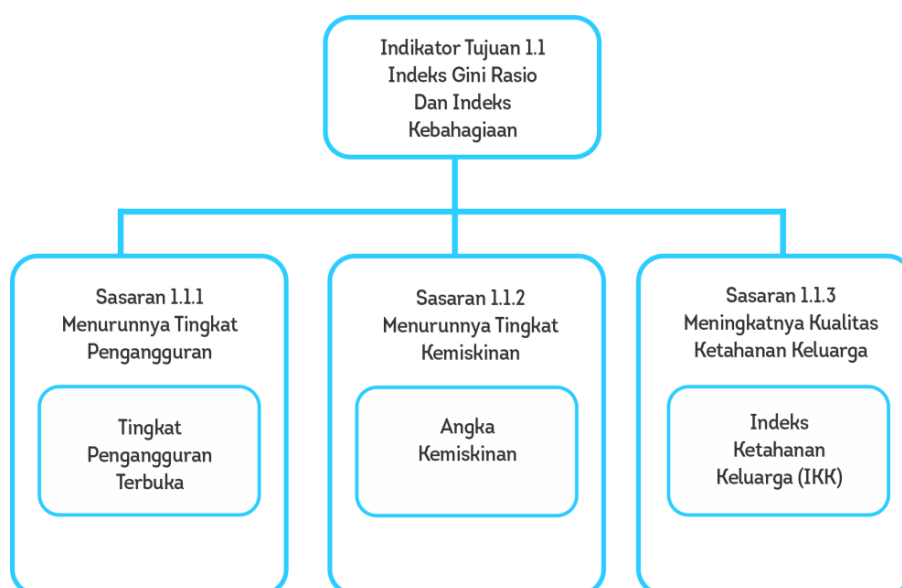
Indikator Tujuan 1.1
Indeks Gini Rasio
Dan Indeks
Kebahagiaan

Sasaran 1.1.1
Menurunnya Tingkat
Pengangguran

Tingkat
Pengangguran
Terbuka

Sasaran 1.1.2
Menurunnya Tingkat
Kemiskinan

Angka
Kemiskinan

Sasaran 1.1.3
Meningkatnya Kualitas
Ketahanan Keluarga

Indeks
Ketahanan
Keluarga (IKK)